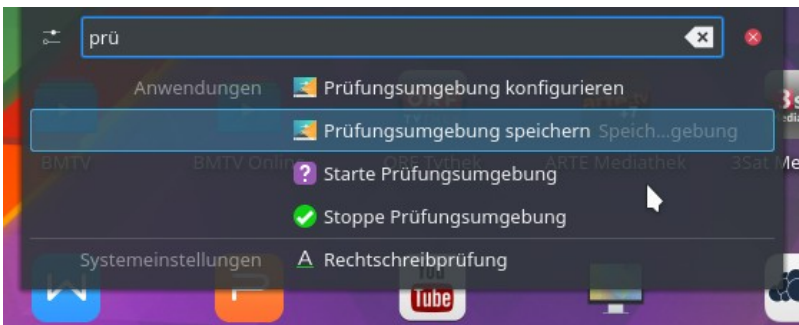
prü

Anwendungen
Prüfungsumgebung konfigurieren
Prüfungsumgebung speichern Speich...gebung
Starte Prüfungsumgebung
Stoppe Prüfungsumgebung

Systemeinstellungen
Rechtschreibprüfung

BMTV
BMTV Online
ORF Tvthek
ARTE Mediathek
3Sat Me